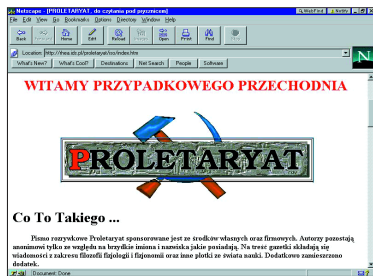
Netscape - [PROLETARYAT - do czytania pod prysznicem]

File Edit View Go Bookmarks Options Directory Window Help

Back Forward Home Reload Images Open Print Find Stop

Location: http://free.icb.pl/proletaryat/cos/index.htm

What's New? What's Cool? Destinations Net Search People Software

WITAMY PRZYPADKOWEGO PRZECHODNIA

PROLETARYAT

Co To Takiego ...

Pismo rozrywkowe Proletaryat sponsorowane jest ze środków własnych oraz firmowych. Autorzy pozostają anonimowi tylko ze względu na brzydkie imiona i nazwiska jakie posiadają. Na treść gazetki składają się wiadomości z zakresu filozofii fizjologii i fizjonomii oraz inne plotki ze świata nauki. Dodatkowo zamieszczono dodatek.

Document: Done